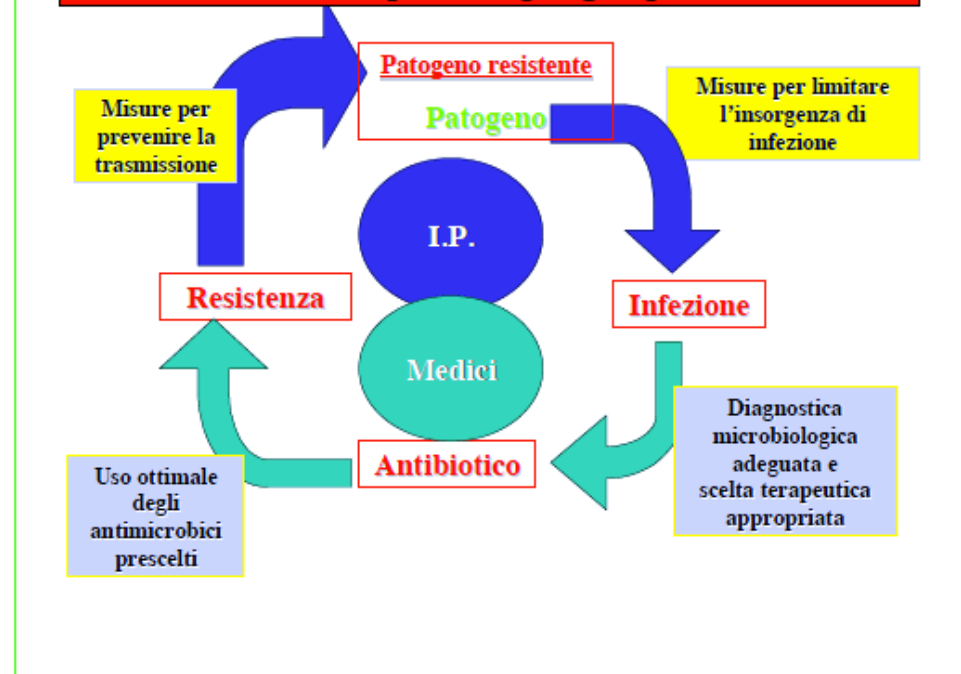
Patogeno resistente

Patogeno

Misure per limitare l'insorgenza di infezione

Misure per prevenire la trasmissione

I.P.

Medici

Resistenza

Infezione

Antibiotico

Diagnostica microbiologica adeguata e scelta terapeutica appropriata

Uso ottimale degli antimicrobici prescelti